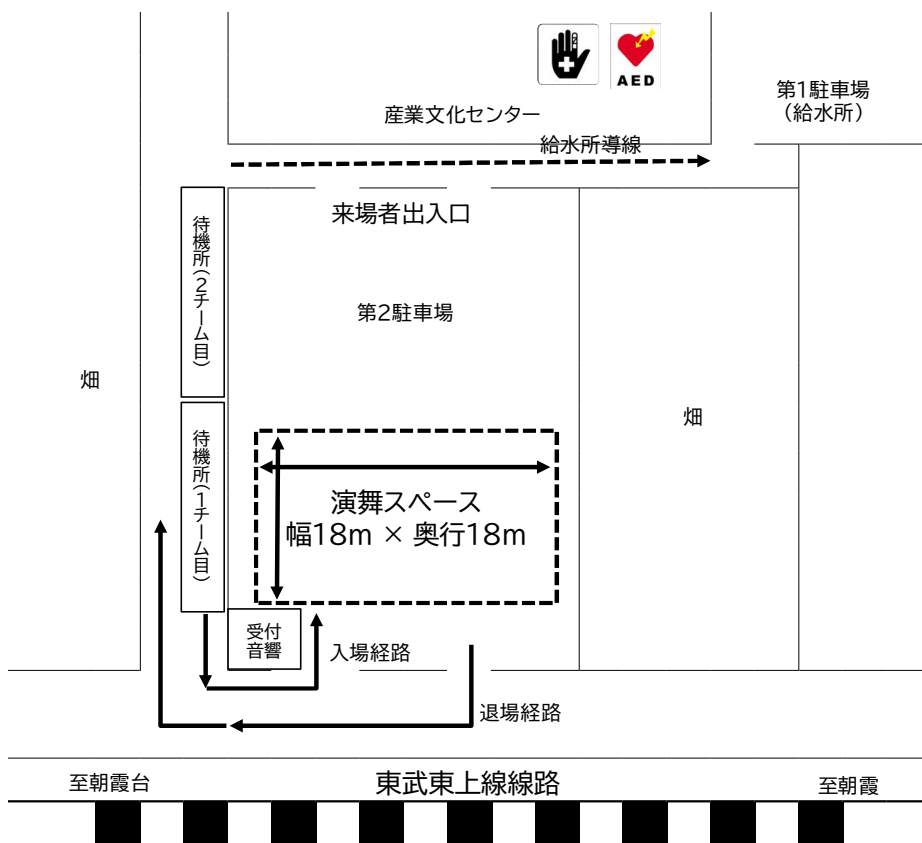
AED

産業文化センター

第1駐車場
（給水所）

給水所導線

来場者出入口

待機所（2チーム目）

第2駐車場

畑

畑

待機所（1チーム目）

演舞スペース
幅18m × 奥行18m

受付
音響

入場経路

退場経路

至朝霞台

東武東上線線路

至朝霞